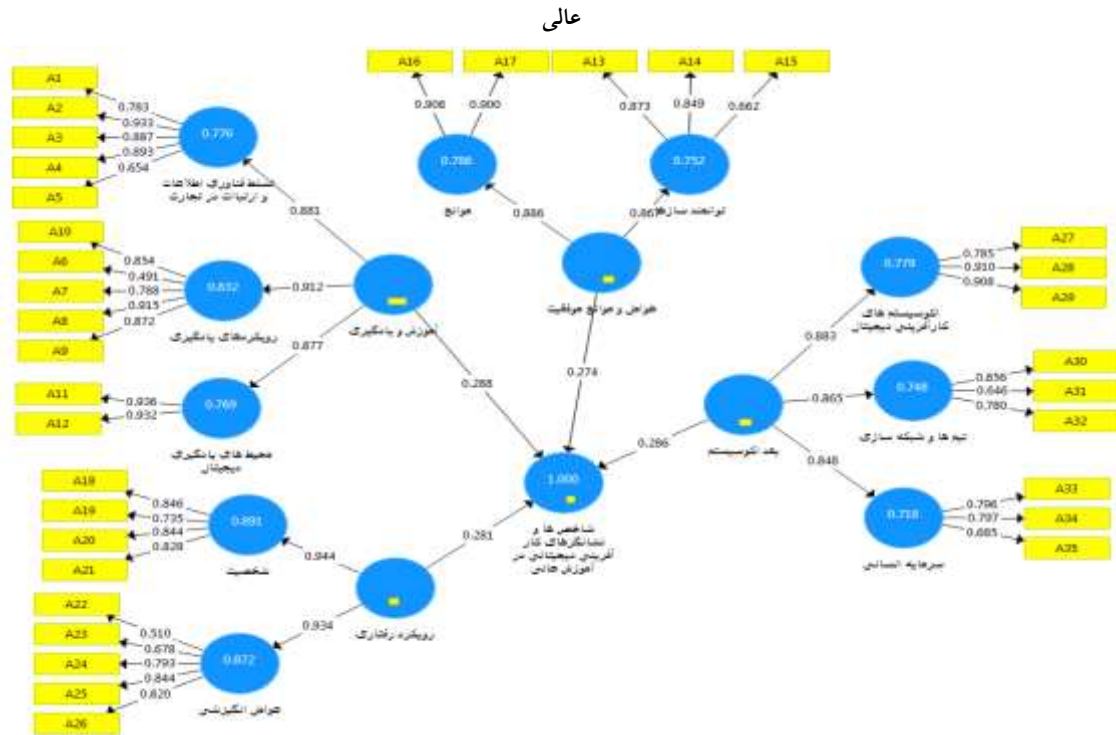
عالی

A1
A2
A3
A4
A5
0.783
0.933
0.887
0.893
0.654
0.776
تسلط فناوری اطلاعات و ارتباطات در تجارت

A16
A17
0.906
0.900
0.786
موانع

A13
A14
A15
0.873
0.849
0.862
0.752
توانمندسازی

0.886
0.867
عوامل و موانع موفقیت

0.881

A10
A6
A7
A8
A9
0.854
0.491
0.788
0.915
0.872
0.832
0.912
رویکردهای یادگیری
آموزش و یادگیری

0.877
A11
A12
0.936
0.932
0.769
محیط های یادگیری دیجیتال

0.288
0.274

A27
A28
A29
0.785
0.910
0.908
0.779
اکوسیستم های کارآفرینی دیجیتال
0.883

A30
A31
A32
0.856
0.646
0.780
0.748
تیم ها و شبکه سازی
0.865
بعد اکوسیستم
0.286

0.848
A33
A34
A35
0.796
0.707
0.885
0.718
سرمایه انسانی

1.000
شاخص ها و نشانگرهای کارآفرینی دیجیتالی در آموزش عالی

A18
A19
A20
A21
0.846
0.735
0.844
0.828
0.891
شخصیت
0.944

0.281
رویکرد رفتاری
0.934

A22
A23
A24
A25
A26
0.510
0.678
0.793
0.844
0.820
0.872
عوامل انگیزشی